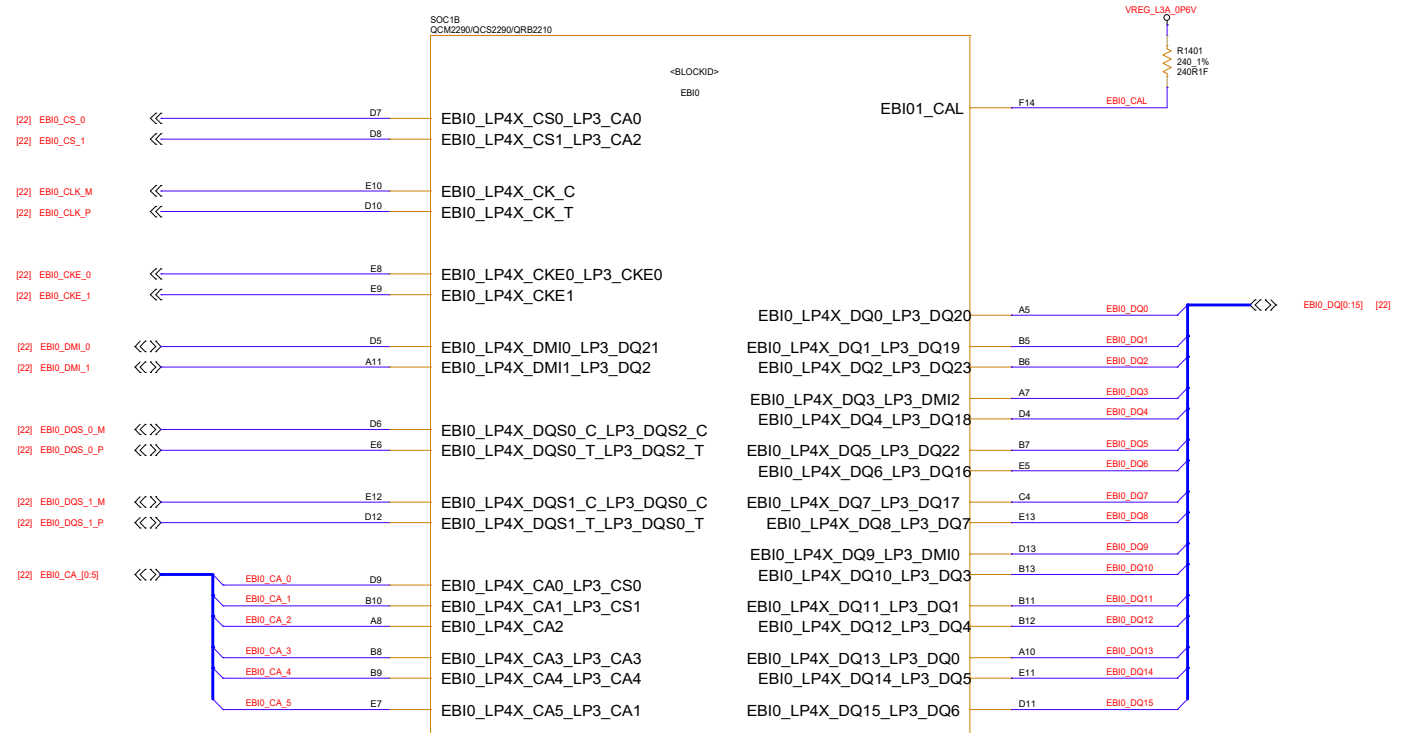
SOC1B
QCM2290/QCS2290/QRB2210

VREG_L3A_0P6V

R1401
240_1%
240R1F

<BLOCKID>
EBI0

EBI01_CAL F14 EBI0_CAL

[22] EBI0_CS_0 D7 EBI0_LP4X_CS0_LP3_CA0
[22] EBI0_CS_1 D8 EBI0_LP4X_CS1_LP3_CA2

[22] EBI0_CLK_M E10 EBI0_LP4X_CK_C
[22] EBI0_CLK_P D10 EBI0_LP4X_CK_T

[22] EBI0_CKE_0 E8 EBI0_LP4X_CKE0_LP3_CKE0
[22] EBI0_CKE_1 E9 EBI0_LP4X_CKE1

[22] EBI0_DMI_0 D5 EBI0_LP4X_DMI0_LP3_DQ21
[22] EBI0_DMI_1 A11 EBI0_LP4X_DMI1_LP3_DQ2

[22] EBI0_DQS_0_M D6 EBI0_LP4X_DQS0_C_LP3_DQS2_C
[22] EBI0_DQS_0_P E6 EBI0_LP4X_DQS0_T_LP3_DQS2_T

[22] EBI0_DQS_1_M E12 EBI0_LP4X_DQS1_C_LP3_DQS0_C
[22] EBI0_DQS_1_P D12 EBI0_LP4X_DQS1_T_LP3_DQS0_T

[22] EBI0_CA_[0:5]
EBI0_CA_0 D9 EBI0_LP4X_CA0_LP3_CS0
EBI0_CA_1 B10 EBI0_LP4X_CA1_LP3_CS1
EBI0_CA_2 A8 EBI0_LP4X_CA2
EBI0_CA_3 B8 EBI0_LP4X_CA3_LP3_CA3
EBI0_CA_4 B9 EBI0_LP4X_CA4_LP3_CA4
EBI0_CA_5 E7 EBI0_LP4X_CA5_LP3_CA1

EBI0_LP4X_DQ0_LP3_DQ20 A5 EBI0_DQ0
EBI0_DQ[0:15] [22]
EBI0_LP4X_DQ1_LP3_DQ19 B5 EBI0_DQ1
EBI0_LP4X_DQ2_LP3_DQ23 B6 EBI0_DQ2
EBI0_LP4X_DQ3_LP3_DMI2 A7 EBI0_DQ3
EBI0_LP4X_DQ4_LP3_DQ18 D4 EBI0_DQ4
EBI0_LP4X_DQ5_LP3_DQ22 B7 EBI0_DQ5
EBI0_LP4X_DQ6_LP3_DQ16 E5 EBI0_DQ6
EBI0_LP4X_DQ7_LP3_DQ17 C4 EBI0_DQ7
EBI0_LP4X_DQ8_LP3_DQ7 E13 EBI0_DQ8
EBI0_LP4X_DQ9_LP3_DMI0 D13 EBI0_DQ9
EBI0_LP4X_DQ10_LP3_DQ3 B13 EBI0_DQ10
EBI0_LP4X_DQ11_LP3_DQ1 B11 EBI0_DQ11
EBI0_LP4X_DQ12_LP3_DQ4 B12 EBI0_DQ12
EBI0_LP4X_DQ13_LP3_DQ0 A10 EBI0_DQ13
EBI0_LP4X_DQ14_LP3_DQ5 E11 EBI0_DQ14
EBI0_LP4X_DQ15_LP3_DQ6 D11 EBI0_DQ15